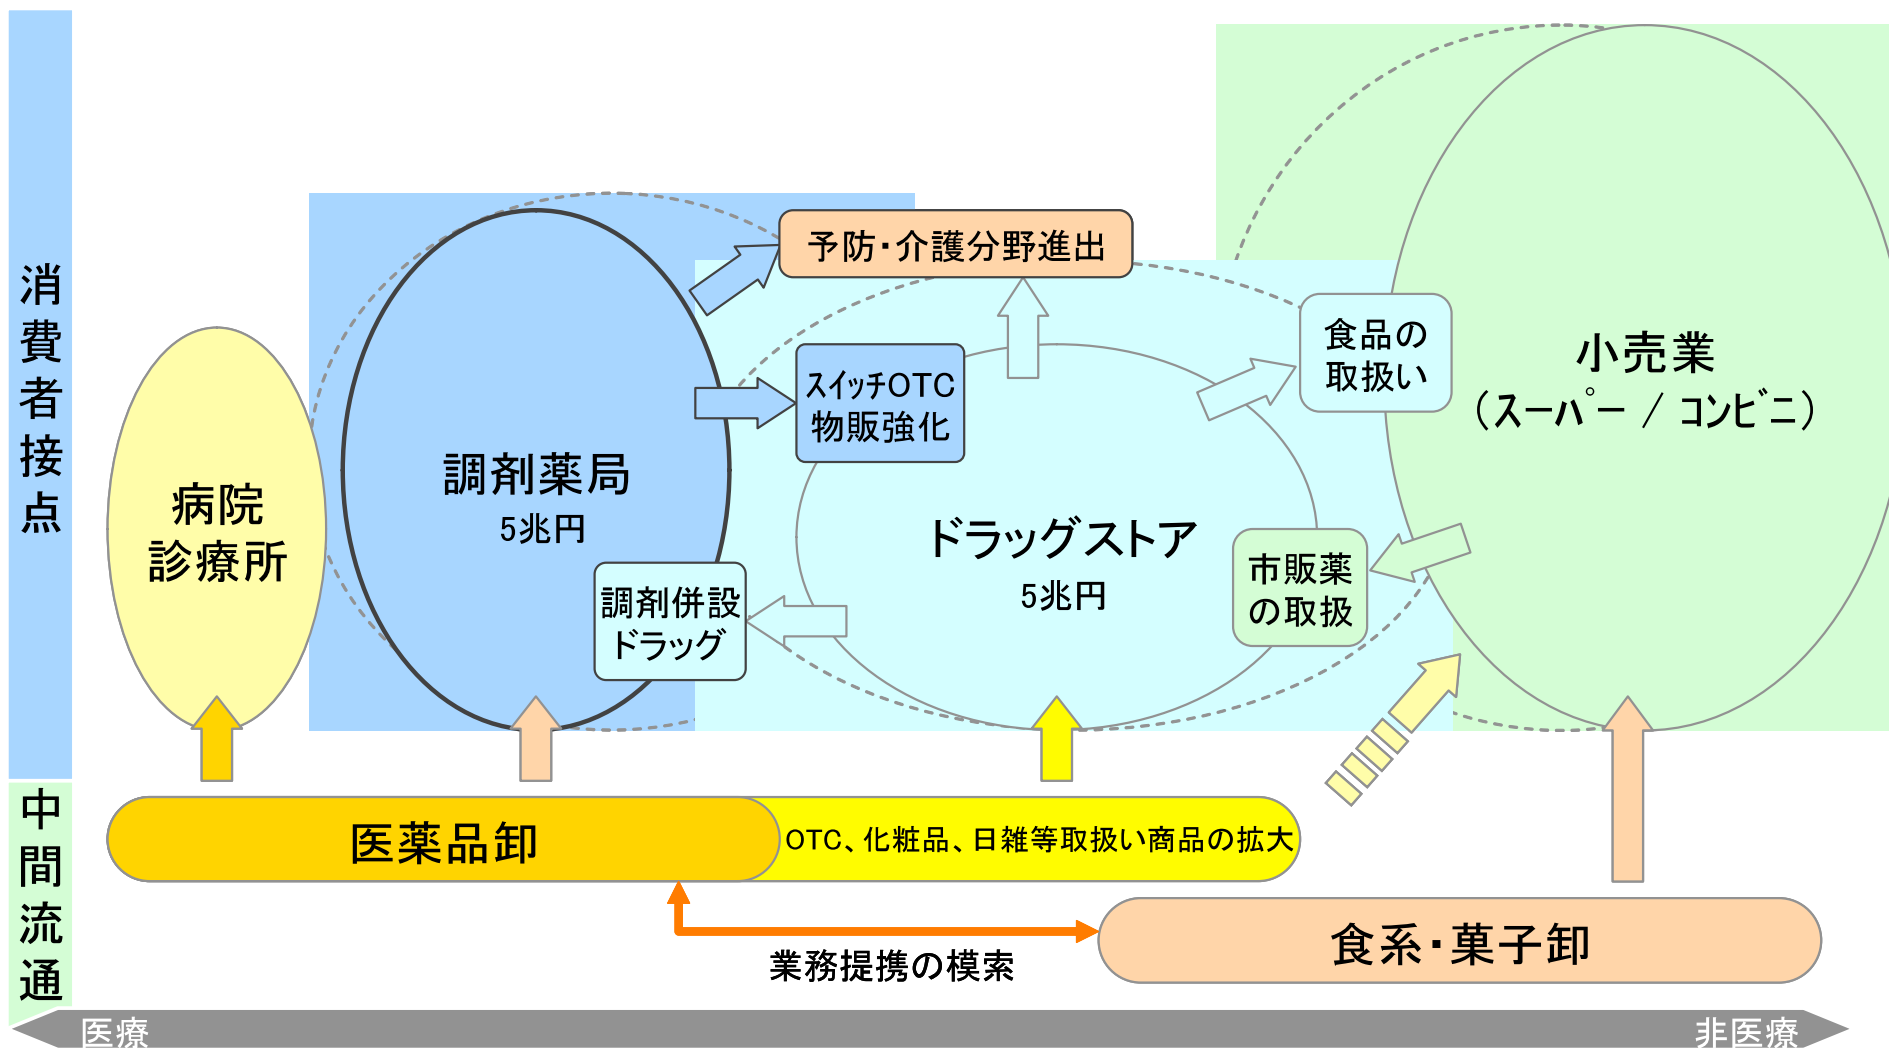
消費者接点

中間流通

予防・介護分野進出

病院
診療所

調剤薬局
5兆円

スイッチOTC
物販強化

食品の
取扱い

小売業
（スーパー／コンビニ）

ドラッグストア
5兆円

調剤併設
ドラッグ

市販薬
の取扱

医薬品卸

OTC、化粧品、日雑等取扱い商品の拡大

業務提携の模索

食系・菓子卸

医療

非医療